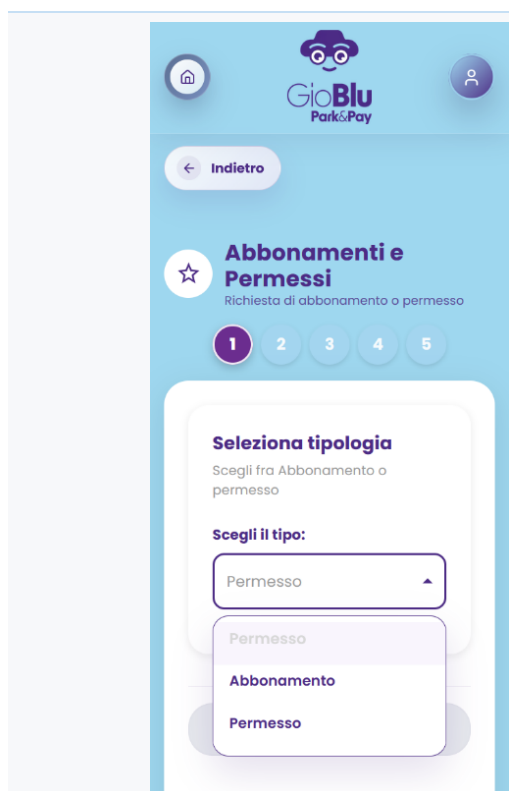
GioBlu
Park&Pay

Indietro

Abbonamenti e Permessi
Richiesta di abbonamento o permesso

1 2 3 4 5

Seleziona tipologia
Scegli fra Abbonamento o permesso

Scegli il tipo:

Permesso

Permesso
Abbonamento
Permesso